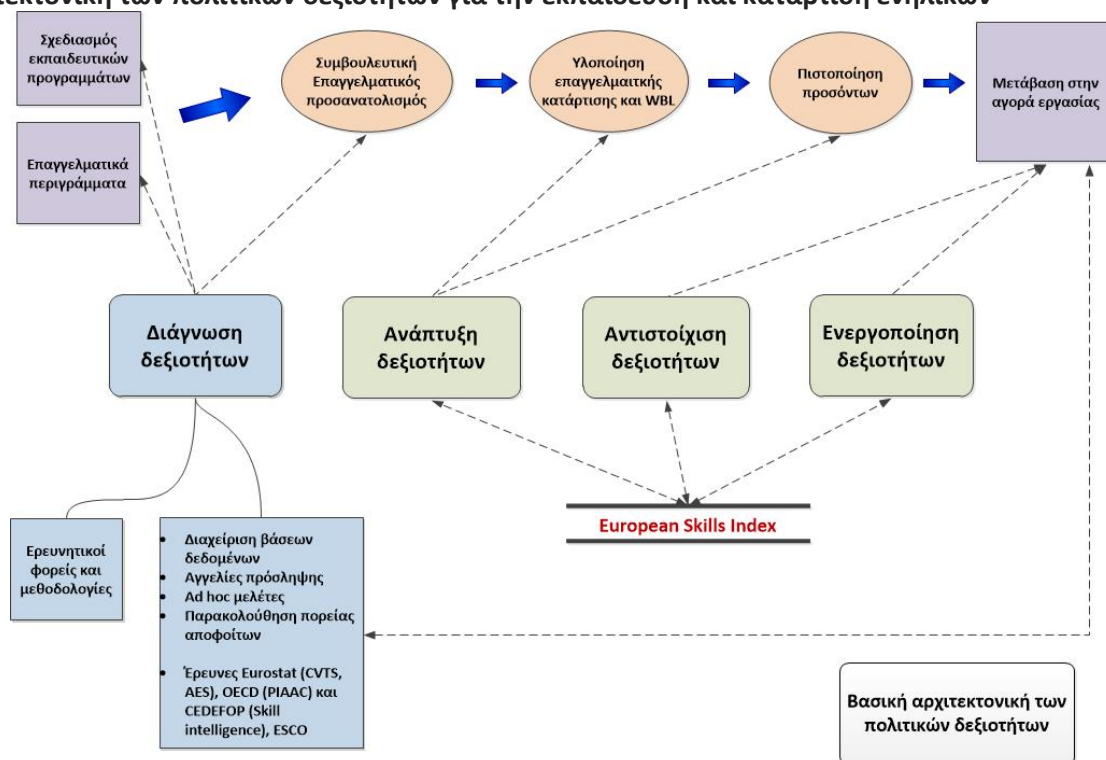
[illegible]

Σχεδιασμός εκπαιδευτικών προγραμμάτων

Επαγγελματικά περιγράμματα

Συμβουλευτική Επαγγελματικός προσανατολισμός

Υλοποίηση επαγγελματικής κατάρτισης και WBL

Πιστοποίηση προσόντων

Μετάβαση στην αγορά εργασίας

Διάγνωση δεξιοτήτων

Ανάπτυξη δεξιοτήτων

Αντιστοίχιση δεξιοτήτων

Ενεργοποίηση δεξιοτήτων

European Skills Index

Ερευνητικοί φορείς και μεθοδολογίες

- Διαχείριση βάσεων δεδομένων
- Αγγελίες πρόσληψης
- Ad hoc μελέτες
- Παρακολούθηση πορείας αποφοίτων
- Έρευνες Eurostat (CVTS, AES), OECD (PIAAC) και CEDEFOP (Skill intelligence), ESCO

Βασική αρχιτεκτονική των πολιτικών δεξιοτήτων